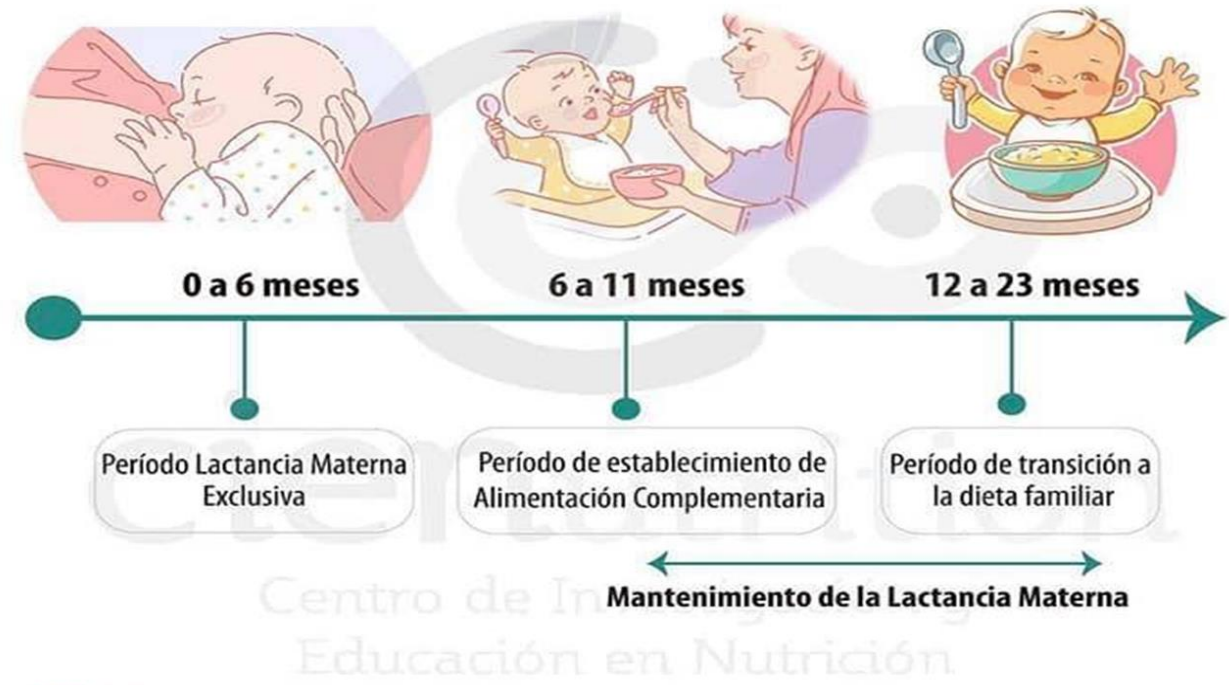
0 a 6 meses

6 a 11 meses

12 a 23 meses

Período Lactancia Materna Exclusiva

Período de establecimiento de Alimentación Complementaria

Período de transición a la dieta familiar

Mantenimiento de la Lactancia Materna

cien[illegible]

Centro de In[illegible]

Educación en Nutrición